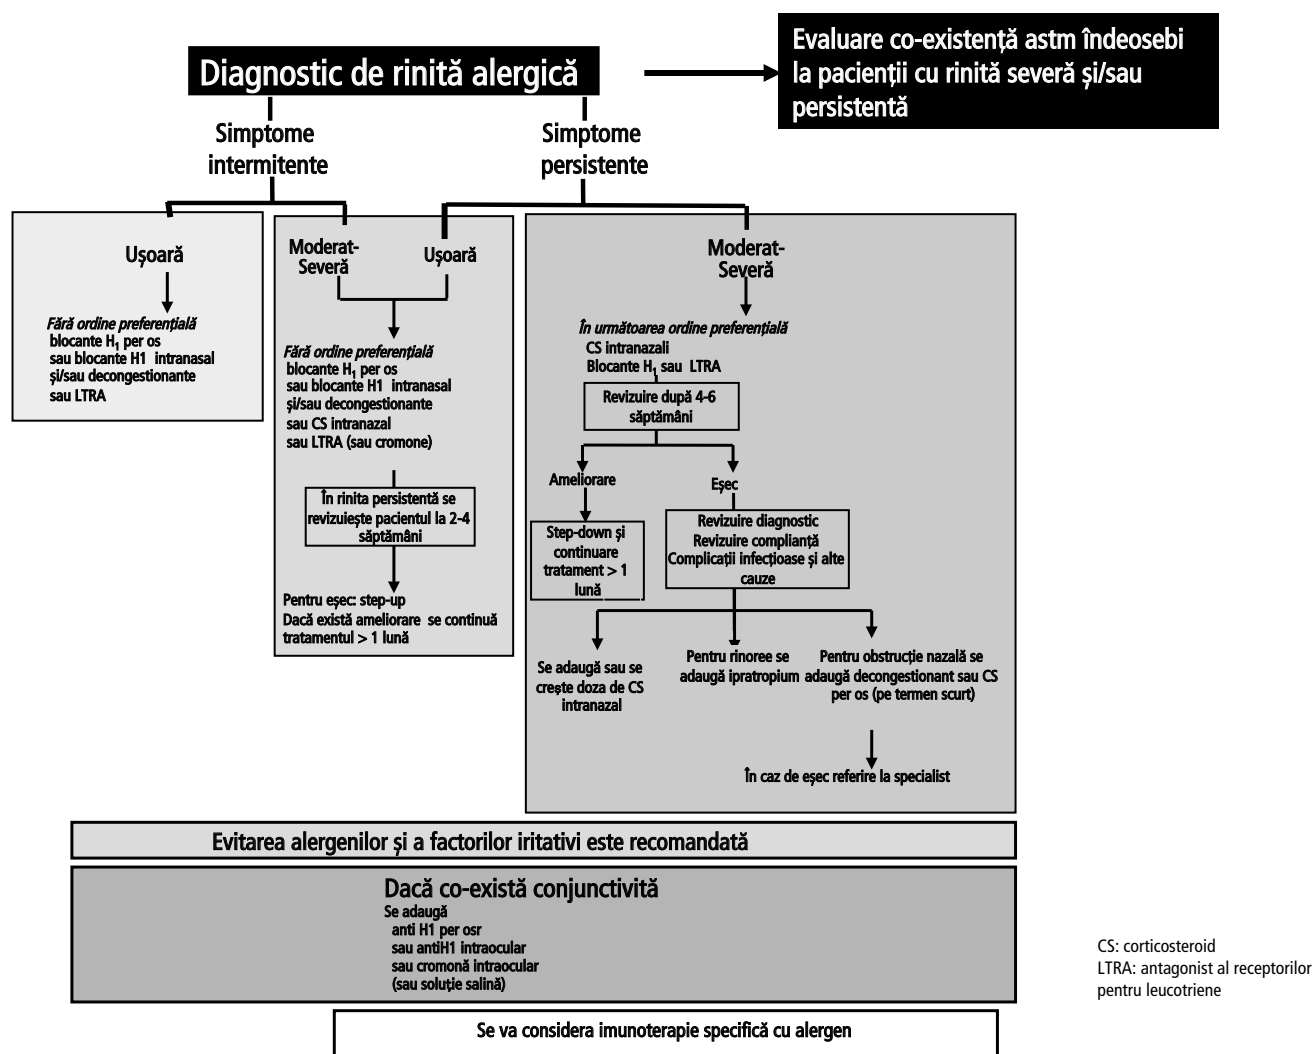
Diagnostic de rinită alergică

Evaluare co-existentă astm îndeosebi la pacienţii cu rinită severă şi/sau persistentă

Simptome intermitente

Simptome persistente

Uşoară

Fără ordine preferenţială
blocante $H_1$ per os
sau blocante H1 intranasal
şi/sau decongestionante
sau LTRA

Moderat-Severă

Uşoară

Fără ordine preferenţială
blocante $H_1$ per os
sau blocante H1 intranasal
şi/sau decongestionante
sau CS intranazal
sau LTRA (sau cromone)

În rinita persistentă se revizuieşte pacientul la 2-4 săptămâni

Pentru eşec: step-up
Dacă există ameliorare se continuă tratamentul > 1 lună

Moderat-Severă

În următoarea ordine preferenţială
CS intranazali
Blocante $H_1$ sau LTRA

Revizuire după 4-6 săptămâni

Ameliorare

Eşec

Step-down şi continuare tratament > 1 lună

Revizuire diagnostic
Revizuire complianţă
Complicaţii infecţioase şi alte cauze

Se adaugă sau se creşte doza de CS intranazal

Pentru rinoree se adaugă ipratropium

Pentru obstrucţie nazală se adaugă decongestionant sau CS per os (pe termen scurt)

În caz de eşec referire la specialist

Evitarea alergenilor şi a factorilor iritativi este recomandată

Dacă co-există conjunctivită
Se adaugă
anti H1 per osr
sau antiH1 intraocular
sau cromonă intraocular
(sau soluţie salină)

CS: corticosteroid
LTRA: antagonist al receptorilor pentru leucotriene

Se va considera imunoterapie specifică cu alergen